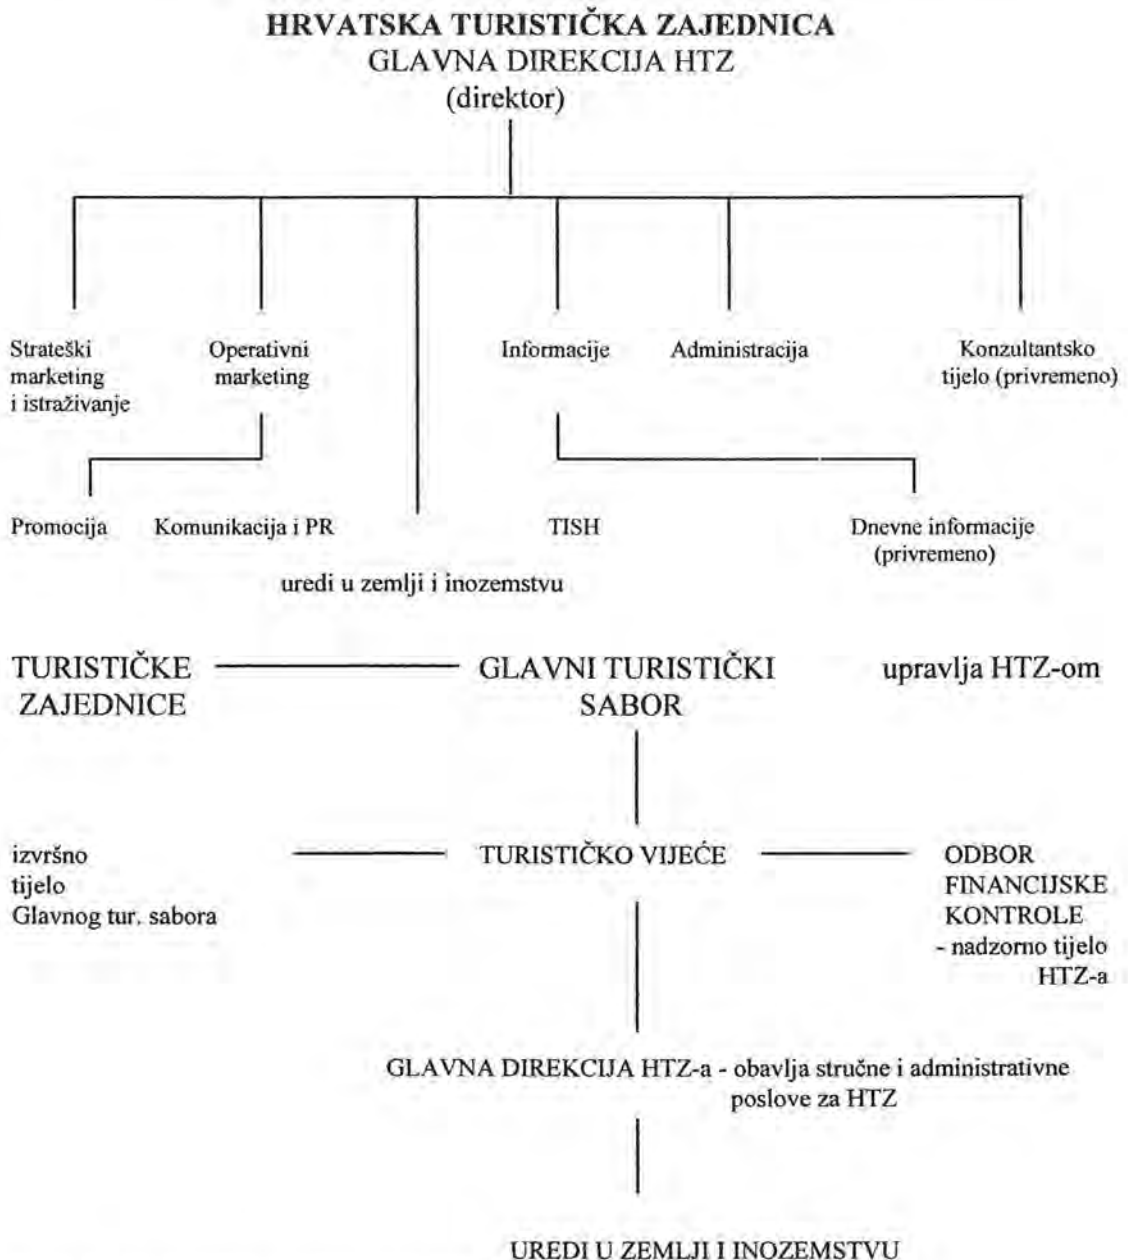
HRVATSKA TURISTIČKA ZAJEDNICA
GLAVNA DIREKCIJA HTZ
(direktor)

Strateški marketing i istraživanje

Operativni marketing

Informacije

Administracija

Konzultantsko tijelo (privremeno)

Promocija

Komunikacija i PR

TISH

Dnevne informacije (privremeno)

uredi u zemlji i inozemstvu

TURISTIČKE ZAJEDNICE

GLAVNI TURISTIČKI SABOR

upravlja HTZ-om

izvršno tijelo Glavnog tur. sabora

TURISTIČKO VIJEĆE

ODBOR FINANCIJSKE KONTROLE - nadzorno tijelo HTZ-a

GLAVNA DIREKCIJA HTZ-a - obavlja stručne i administrativne poslove za HTZ

UREDI U ZEMLJI I INOZEMSTVU